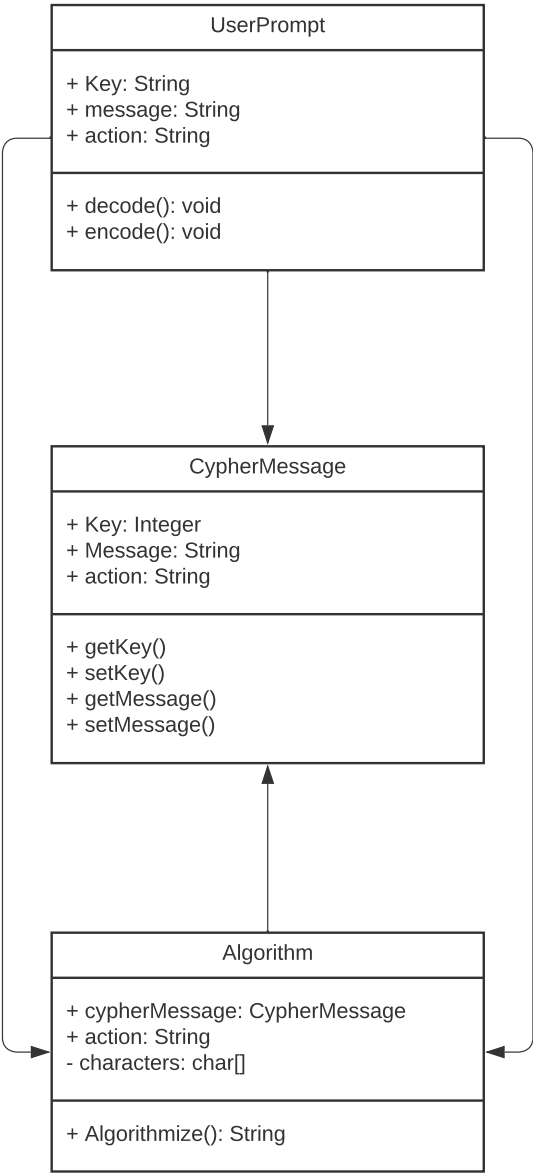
UserPrompt

+ Key: String
+ message: String
+ action: String

+ decode(): void
+ encode(): void

CypherMessage

+ Key: Integer
+ Message: String
+ action: String

+ getKey()
+ setKey()
+ getMessage()
+ setMessage()

Algorithm

+ cypherMessage: CypherMessage
+ action: String
- characters: char[]

+ Algorithmize(): String